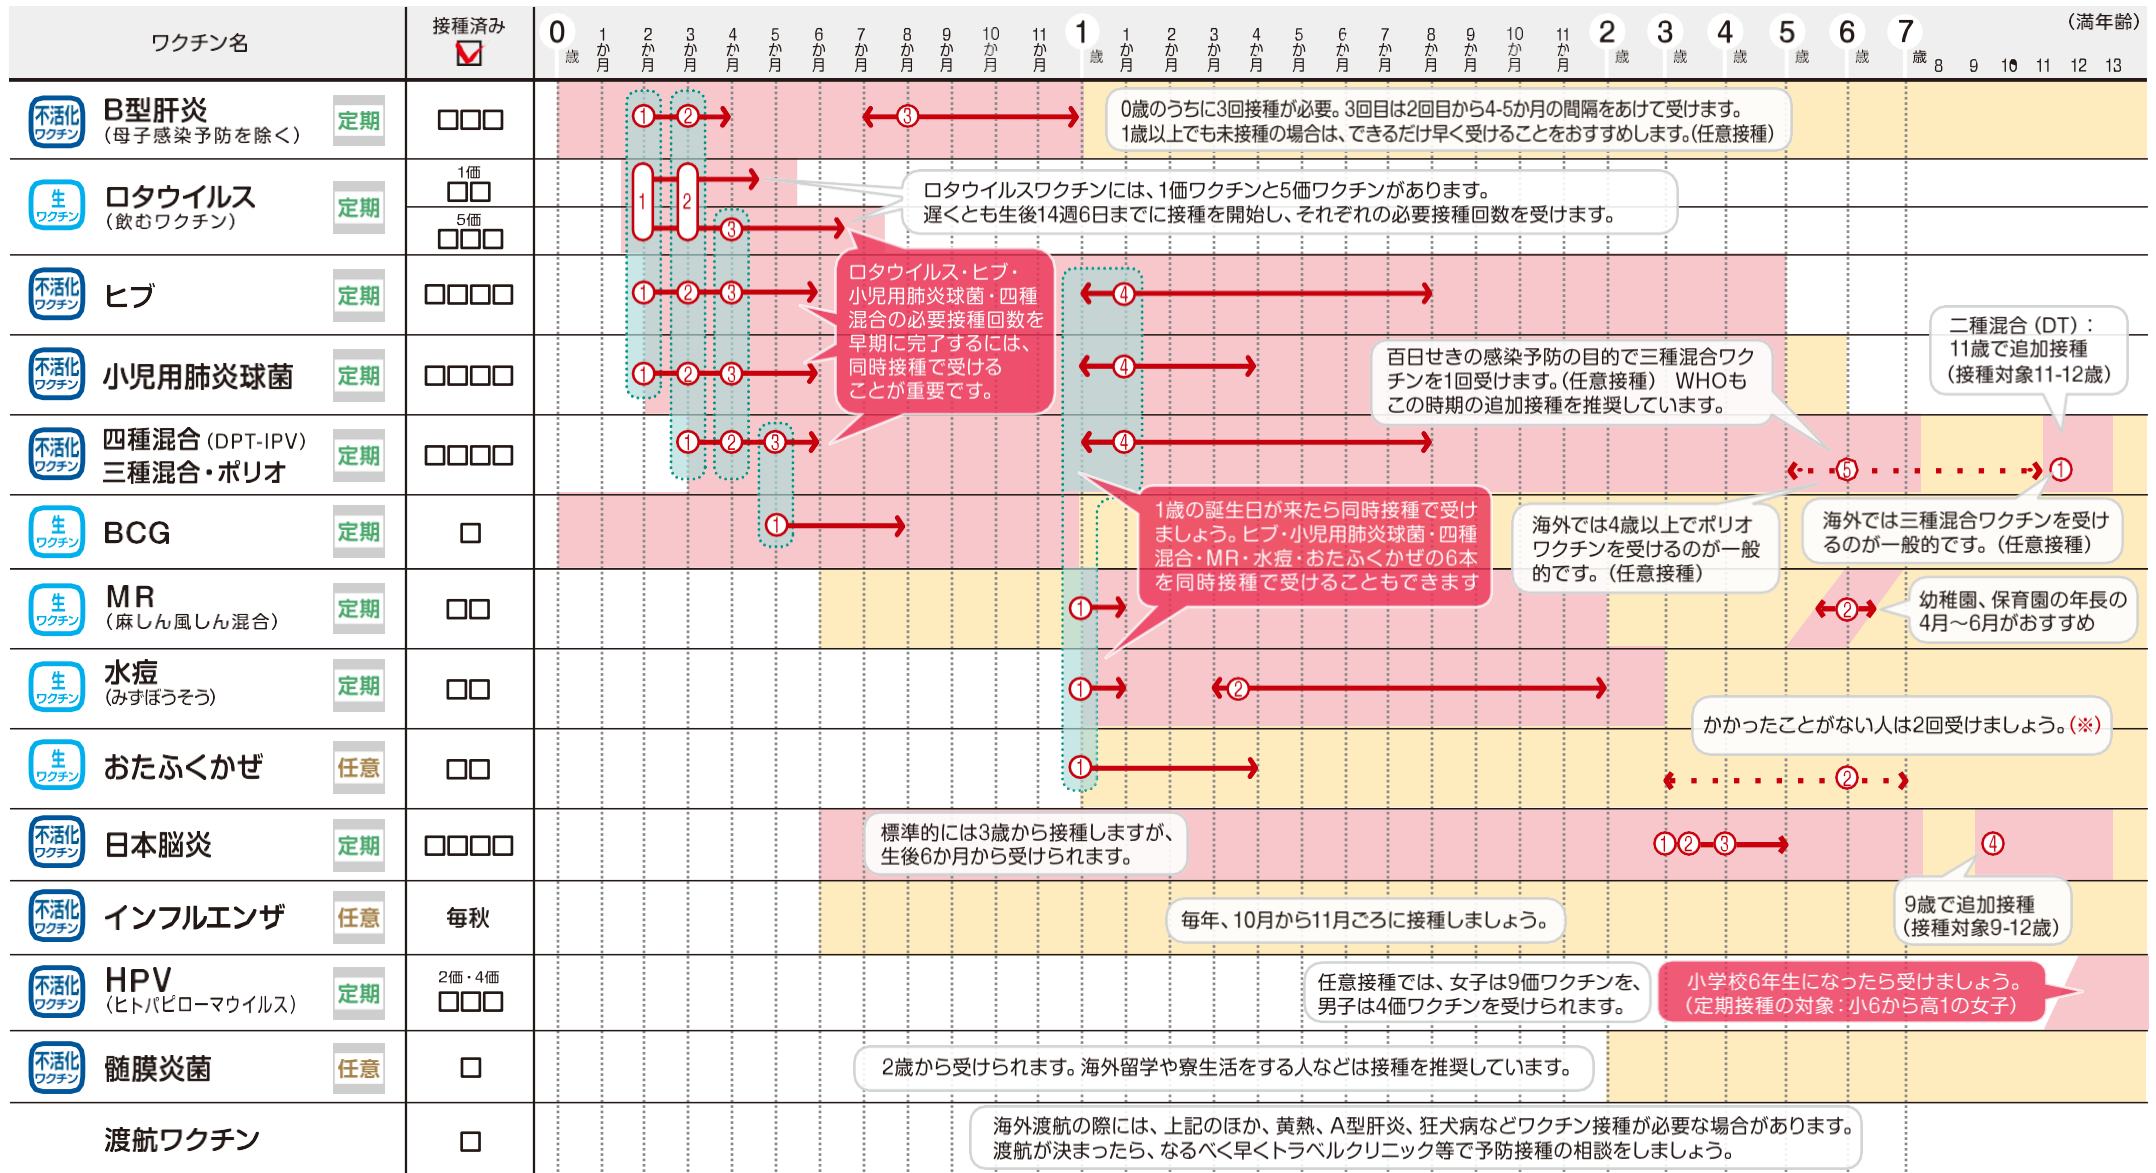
| ワクチン名 | 接種済み ☑ | |
|---|---|---|
| 不活化ワクチン B型肝炎（母子感染予防を除く） 定期 | □□□ | ①②③ 0歳のうちに3回接種が必要。3回目は2回目から4-5か月の間隔をあけて受けます。1歳以上でも未接種の場合は、できるだけ早く受けることをおすすめします。(任意接種) |
| 生ワクチン ロタウイルス（飲むワクチン） 定期 | 1価 □□ 5価 □□□ | 1 2 ③ ロタウイルスワクチンには、1価ワクチンと5価ワクチンがあります。遅くとも生後14週6日までに接種を開始し、それぞれの必要接種回数を受けます。 |
| 不活化ワクチン ヒブ 定期 | □□□□ | ①②③ ④ |
| 不活化ワクチン 小児用肺炎球菌 定期 | □□□□ | ①②③ ④ 百日せきの感染予防の目的で三種混合ワクチンを1回受けます。(任意接種) WHOもこの時期の追加接種を推奨しています。 |
| 不活化ワクチン 四種混合 (DPT-IPV) 三種混合・ポリオ 定期 | □□□□ | ①②③ ④ ⑤ ① 二種混合（DT）：11歳で追加接種（接種対象11-12歳） |
| 生ワクチン BCG 定期 | □ | ① 海外では4歳以上でポリオワクチンを受けるのが一般的です。(任意接種) 海外では三種混合ワクチンを受けるのが一般的です。(任意接種) |
| 生ワクチン MR（麻しん風しん混合） 定期 | □□ | ① ② 幼稚園、保育園の年長の4月～6月がおすすめ |
| 生ワクチン 水痘（みずぼうそう） 定期 | □□ | ① ② かかったことがない人は2回受けましょう。(※) |
| 生ワクチン おたふくかぜ 任意 | □□ | ① ② |
| 不活化ワクチン 日本脳炎 定期 | □□□□ | 標準的には3歳から接種しますが、生後6か月から受けられます。 ①②③ ④ 9歳で追加接種（接種対象9-12歳） |
| 不活化ワクチン インフルエンザ 任意 | 毎秋 | 毎年、10月から11月ごろに接種しましょう。 |
| 不活化ワクチン HPV（ヒトパピローマウイルス） 定期 | 2価・4価 □□□ | 任意接種では、女子は9価ワクチンを、男子は4価ワクチンを受けられます。 小学校6年生になったら受けましょう。（定期接種の対象：小6から高1の女子） |
| 不活化ワクチン 髄膜炎菌 任意 | □ | 2歳から受けられます。海外留学や寮生活をする人などは接種を推奨しています。 |
| 渡航ワクチン | □ | 海外渡航の際には、上記のほか、黄熱、A型肝炎、狂犬病などワクチン接種が必要な場合があります。渡航が決まったら、なるべく早くトラベルクリニック等で予防接種の相談をしましょう。 |

0歳 1か月 2か月 3か月 4か月 5か月 6か月 7か月 8か月 9か月 10か月 11か月 1歳 1か月 2か月 3か月 4か月 5か月 6か月 7か月 8か月 9か月 10か月 11か月 2歳 3歳 4歳 5歳 6歳 7歳 8 9 10 11 12 13 (満年齢)

ロタウイルス・ヒブ・小児用肺炎球菌・四種混合の必要接種回数を早期に完了するには、同時接種で受けることが重要です。

1歳の誕生日が来たら同時接種で受けましょう。ヒブ・小児用肺炎球菌・四種混合・MR・水痘・おたふくかぜの6本を同時接種で受けることもできます